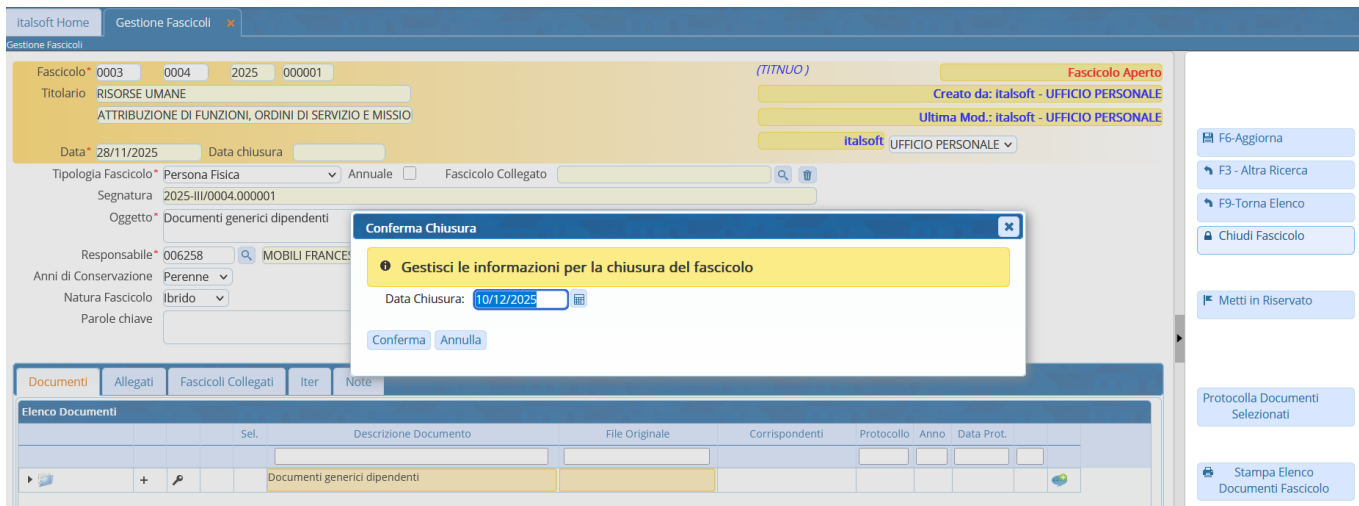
italsoft Home | Gestione Fascicoli ×

Gestione Fascicoli

Fascicolo* 0003 0004 2025 000001

(TITNUO)

Fascicolo Aperto

Titolario RISORSE UMANE

Creato da: italsoft - UFFICIO PERSONALE

ATTRIBUZIONE DI FUNZIONI, ORDINI DI SERVIZIO E MISSIO

Ultima Mod.: italsoft - UFFICIO PERSONALE

italsoft UFFICIO PERSONALE

Data* 28/11/2025 Data chiusura

Tipologia Fascicolo* Persona Fisica Annuale Fascicolo Collegato

Segnatura 2025-III/0004.000001

Oggetto* Documenti generici dipendenti

Responsabile* 006258 MOBILI FRANCES

Anni di Conservazione Perenne

Natura Fascicolo Ibrido

Parole chiave

Conferma Chiusura

Gestisci le informazioni per la chiusura del fascicolo

Data Chiusura: 10/12/2025

Conferma Annulla

F6-Aggiorna

F3 - Altra Ricerca

F9-Torna Elenco

Chiudi Fascicolo

Metti in Riservato

Protocolla Documenti Selezionati

Stampa Elenco Documenti Fascicolo

Documenti | Allegati | Fascicoli Collegati | Iter | Note

Elenco Documenti

| | | | | Sel. | Descrizione Documento | File Originale | Corrispondenti | Protocollo | Anno | Data Prot. | | |
|---|---|---|---|---|---|---|---|---|---|---|---|---|
| | + | | | | Documenti generici dipendenti | | | | | | | |